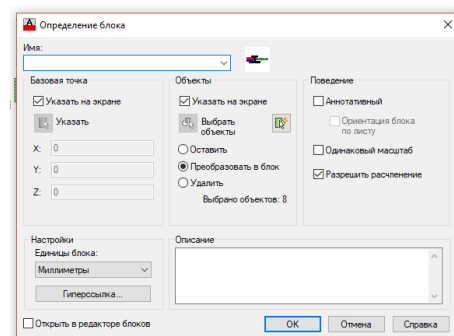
Определение блока

Имя:

Базовая точка
Указать на экране
Указать
X: 0
Y: 0
Z: 0

Объекты
Указать на экране
Выбрать объекты
Оставить
Преобразовать в блок
Удалить
Выбрано объектов: 8

Поведение
Аннотативный
Ориентация блока по листу
Одинаковый масштаб
Разрешить расчленение

Настройки
Единицы блока:
Миллиметры
Гиперссылка...

Описание

Открыть в редакторе блоков

OK
Отмена
Справка